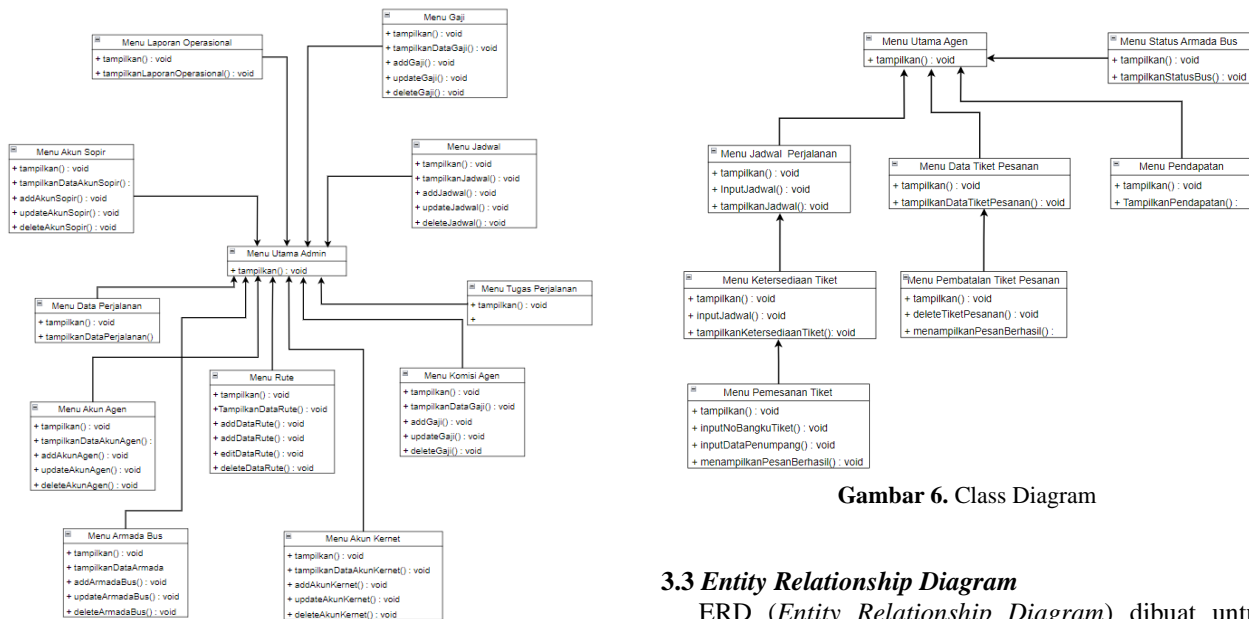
Menu Laporan Operasional
+ tampilkan() : void
+ tampilkanLaporanOperasional() : void

Menu Gaji
+ tampilkan() : void
+ tampilkanDataGaji() : void
+ addGaji() : void
+ updateGaji() : void
+ deleteGaji() : void

Menu Akun Sopir
+ tampilkan() : void
+ tampilkanDataAkunSopir() :
+ addAkunSopir() : void
+ updateAkunSopir() : void
+ deleteAkunSopir() : void

Menu Jadwal
+ tampilkan() : void
+ tampilkanJadwal() : void
+ addJadwal() : void
+ updateJadwal() : void
+ deleteJadwal() : void

Menu Utama Admin
+ tampilkan() : void

Menu Tugas Perjalanan
+ tampilkan() : void
+

Menu Data Perjalanan
+ tampilkan() : void
+ tampilkanDataPerjalanan()

Menu Rute
+ tampilkan() : void
+TampilkanDataRute() : void
+ addDataRute() : void
+ addDataRute() : void
+ editDataRute() : void
+ deleteDataRute() : void

Menu Komisi Agen
+ tampilkan() : void
+ tampilkanDataGaji() : void
+ addGaji() : void
+ updateGaji() : void
+ deleteGaji() : void

Menu Akun Agen
+ tampilkan() : void
+ tampilkanDataAkunAgen() :
+ addAkunAgen() : void
+ updateAkunAgen() : void
+ deleteAkunAgen() : void

Menu Armada Bus
+ tampilkan() : void
+ tampilkanDataArmada
+ addArmadaBus() : void
+ updateArmadaBus() : void
+ deleteArmadaBus() : void

Menu Akun Kernet
+ tampilkan() : void
+ tampilkanDataAkunKernet() : void
+ addAkunKernet() : void
+ updateAkunKernet() : void
+ deleteAkunKernet() : void

Menu Utama Agen
+ tampilkan() : void

Menu Status Armada Bus
+ tampilkan() : void
+ tampilkanStatusBus() : void

Menu Jadwal Perjalanan
+ tampilkan() : void
+ InputJadwal() : void
+ tampilkanJadwal(): void

Menu Data Tiket Pesanan
+ tampilkan() : void
+ tampilkanDataTiketPesanan() : void

Menu Pendapatan
+ tampilkan() : void
+ TampilkanPendapatan() :

Menu Ketersediaan Tiket
+ tampilkan() : void
+ inputJadwal() : void
+ tampilkanKetersediaanTiket(): void

Menu Pembatalan Tiket Pesanan
+ tampilkan() : void
+ deleteTiketPesanan() : void
+ menampilkanPesanBerhasil() :

Menu Pemesanan Tiket
+ tampilkan() : void
+ inputNoBangkuTiket() : void
+ inputDataPenumpang() : void
+ menampilkanPesanBerhasil() : void

**Gambar 6.** Class Diagram

**3.3 *Entity Relationship Diagram***

ERD (*Entity Relationship Diagram*) dibuat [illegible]